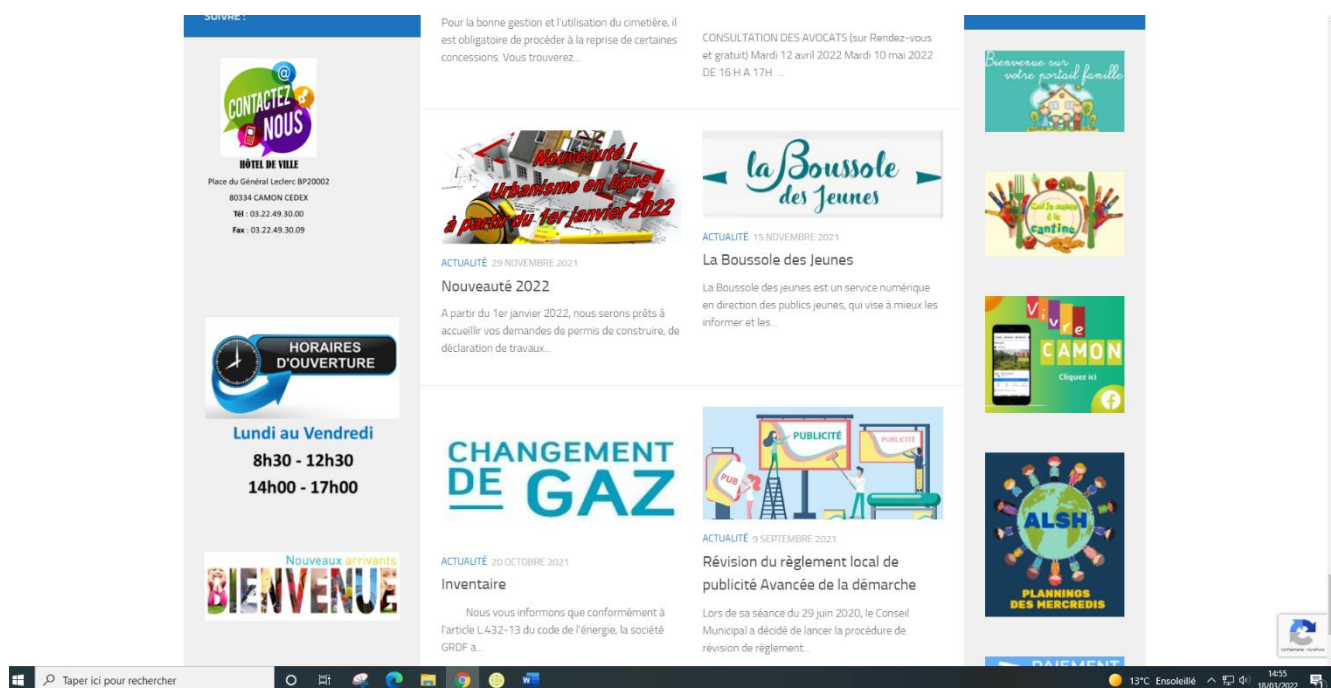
SUIVRE :

CONTACTEZ NOUS

HÔTEL DE VILLE
Place du Général Leclerc BP20002
80334 CAMON CEDEX
Tél : 03.22.49.30.00
Fax : 03.22.49.30.09

HORAIRES D'OUVERTURE

Lundi au Vendredi
8h30 - 12h30
14h00 - 17h00

Nouveaux arrivants
BIENVENUE

Pour la bonne gestion et l'utilisation du cimetière, il est obligatoire de procéder à la reprise de certaines concessions. Vous trouverez...

Nouveauté ! Urbanisme en ligne à partir du 1er janvier 2022

ACTUALITÉ 29 NOVEMBRE 2021
Nouveauté 2022
A partir du 1er janvier 2022, nous serons prêts à accueillir vos demandes de permis de construire, de déclaration de travaux...

CHANGEMENT DE GAZ

ACTUALITÉ 20 OCTOBRE 2021
Inventaire
Nous vous informons que conformément à l'article L.432-13 du code de l'énergie, la société GRDF a...

CONSULTATION DES AVOCATS (sur Rendez-vous et gratuit) Mardi 12 avril 2022 Mardi 10 mai 2022 DE 16 H A 17H ...

la Boussole des Jeunes

ACTUALITÉ 15 NOVEMBRE 2021
La Boussole des Jeunes
La Boussole des jeunes est un service numérique en direction des publics jeunes, qui vise à mieux les informer et les...

PUBLICITÉ PUBLICITÉ PUB

ACTUALITÉ 9 SEPTEMBRE 2021
Révision du règlement local de publicité Avancée de la démarche
Lors de sa séance du 29 juin 2020, le Conseil Municipal a décidé de lancer la procédure de révision de règlement...

Bienvenue sur votre portail famille

Tout le monde à la cantine

Vivre CAMON
Cliquez ici

ALSH
PLANNINGS DES MERCREDIS

PAIEMENT

Taper ici pour rechercher
13°C Ensoleillé 14:55 18/03/2022